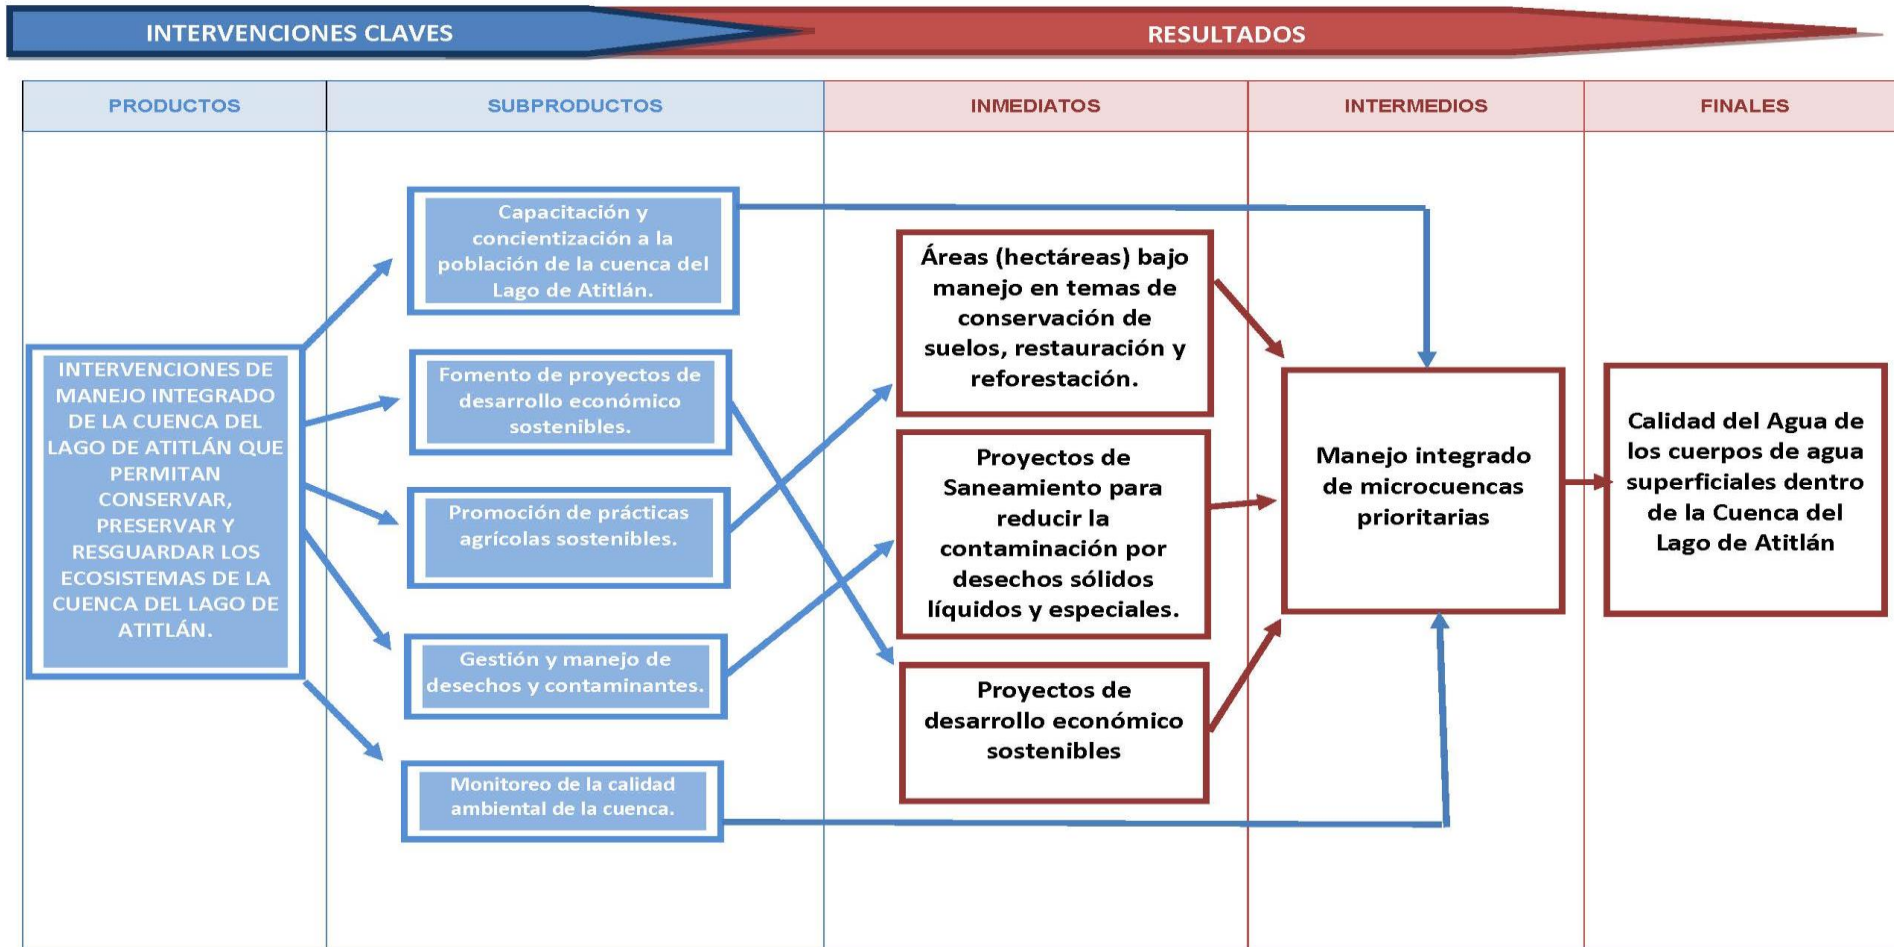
INTERVENCIONES CLAVES

RESULTADOS

PRODUCTOS

SUBPRODUCTOS

INMEDIATOS

INTERMEDIOS

FINALES

INTERVENCIONES DE MANEJO INTEGRADO DE LA CUENCA DEL LAGO DE ATITLÁN QUE PERMITAN CONSERVAR, PRESERVAR Y RESGUARDAR LOS ECOSISTEMAS DE LA CUENCA DEL LAGO DE ATITLÁN.

Capacitación y concientización a la población de la cuenca del Lago de Atitlán.

Fomento de proyectos de desarrollo económico sostenibles.

Promoción de prácticas agrícolas sostenibles.

Gestión y manejo de desechos y contaminantes.

Monitoreo de la calidad ambiental de la cuenca.

Áreas (hectáreas) bajo manejo en temas de conservación de suelos, restauración y reforestación.

Proyectos de Saneamiento para reducir la contaminación por desechos sólidos líquidos y especiales.

Proyectos de desarrollo económico sostenibles

Manejo integrado de microcuencas prioritarias

Calidad del Agua de los cuerpos de agua superficiales dentro de la Cuenca del Lago de Atitlán